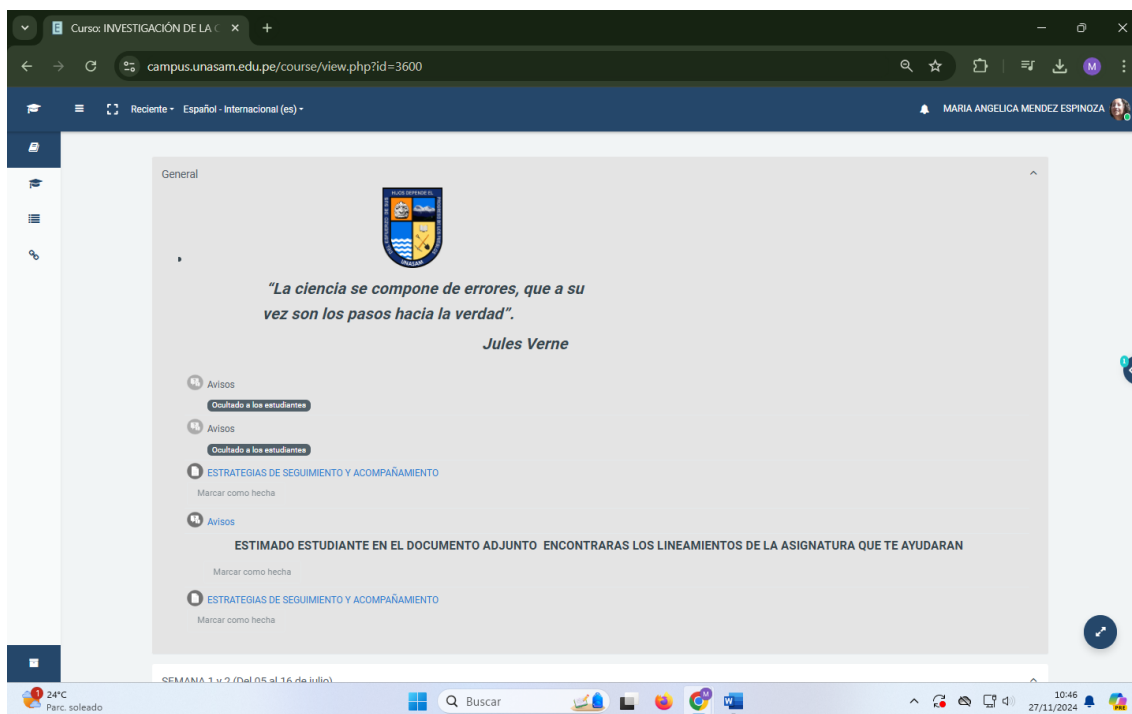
Curso: INVESTIGACIÓN DE LA C ×

campus.unasam.edu.pe/course/view.php?id=3600

Reciente Español - Internacional (es)

MARIA ANGELICA MENDEZ ESPINOZA

General

UNASAM

“La ciencia se compone de errores, que a su vez son los pasos hacia la verdad”.

Jules Verne

Avisos

Ocultado a los estudiantes

Avisos

Ocultado a los estudiantes

ESTRATEGIAS DE SEGUIMIENTO Y ACOMPAÑAMIENTO

Marcar como hecha

Avisos

ESTIMADO ESTUDIANTE EN EL DOCUMENTO ADJUNTO ENCONTRARAS LOS LINEAMIENTOS DE LA ASIGNATURA QUE TE AYUDARAN

Marcar como hecha

ESTRATEGIAS DE SEGUIMIENTO Y ACOMPAÑAMIENTO

Marcar como hecha

SEMANA 1 y 2 (Del 05 al 16 de julio)

24°C
Parc. soleado

Buscar

10:46
27/11/2024